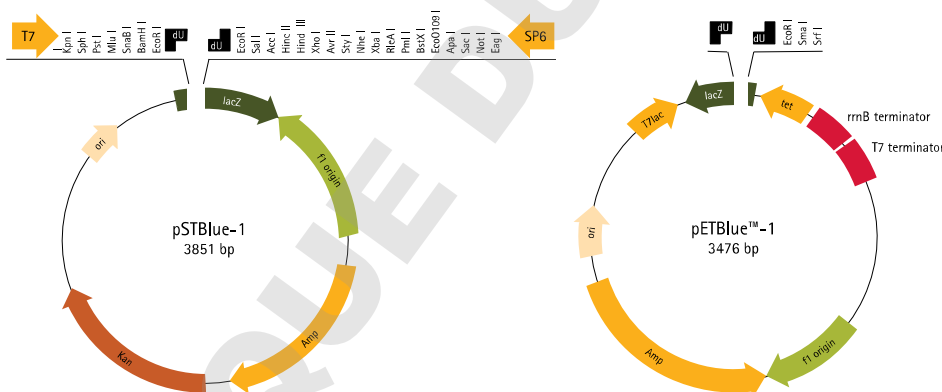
T7
Kpn I
Sph I
Pst I
Mlu I
SnaB I
BamH I
EcoR I
dU
dU
EcoR I
Sal I
Acc I
Hinc II
Hind III
Xho I
Avr II
Sty I
Nhe I
Xba I
RlcA I
Pml I
BstX I
Eco0109 I
Apa I
Sac I
Not I
Eag I
SP6

lacZ
ori
f1 origin
pSTBlue-1
3851 bp
Amp
Kan

dU
dU
EcoR I
Sma I
Srf I
lacZ
T7lac
tet
rrnB terminator
T7 terminator
ori
pETBlue™-1
3476 bp
Amp
f1 origin